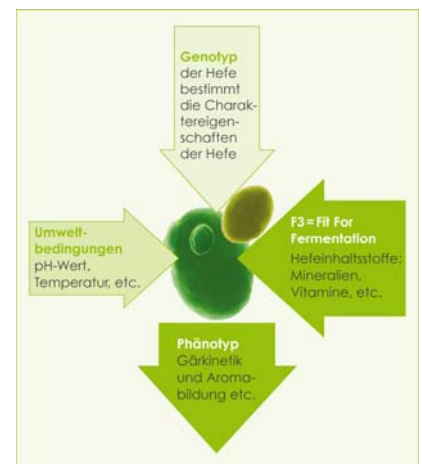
Genotyp der Hefe bestimmt die Charaktereigenschaften der Hefe

Umweltbedingungen pH-Wert, Temperatur, etc.

F3 = Fit For Fermentation Hefeinhaltsstoffe: Mineralien, Vitamine, etc.

Phänotyp Gärkinetik und Aromabildung etc.